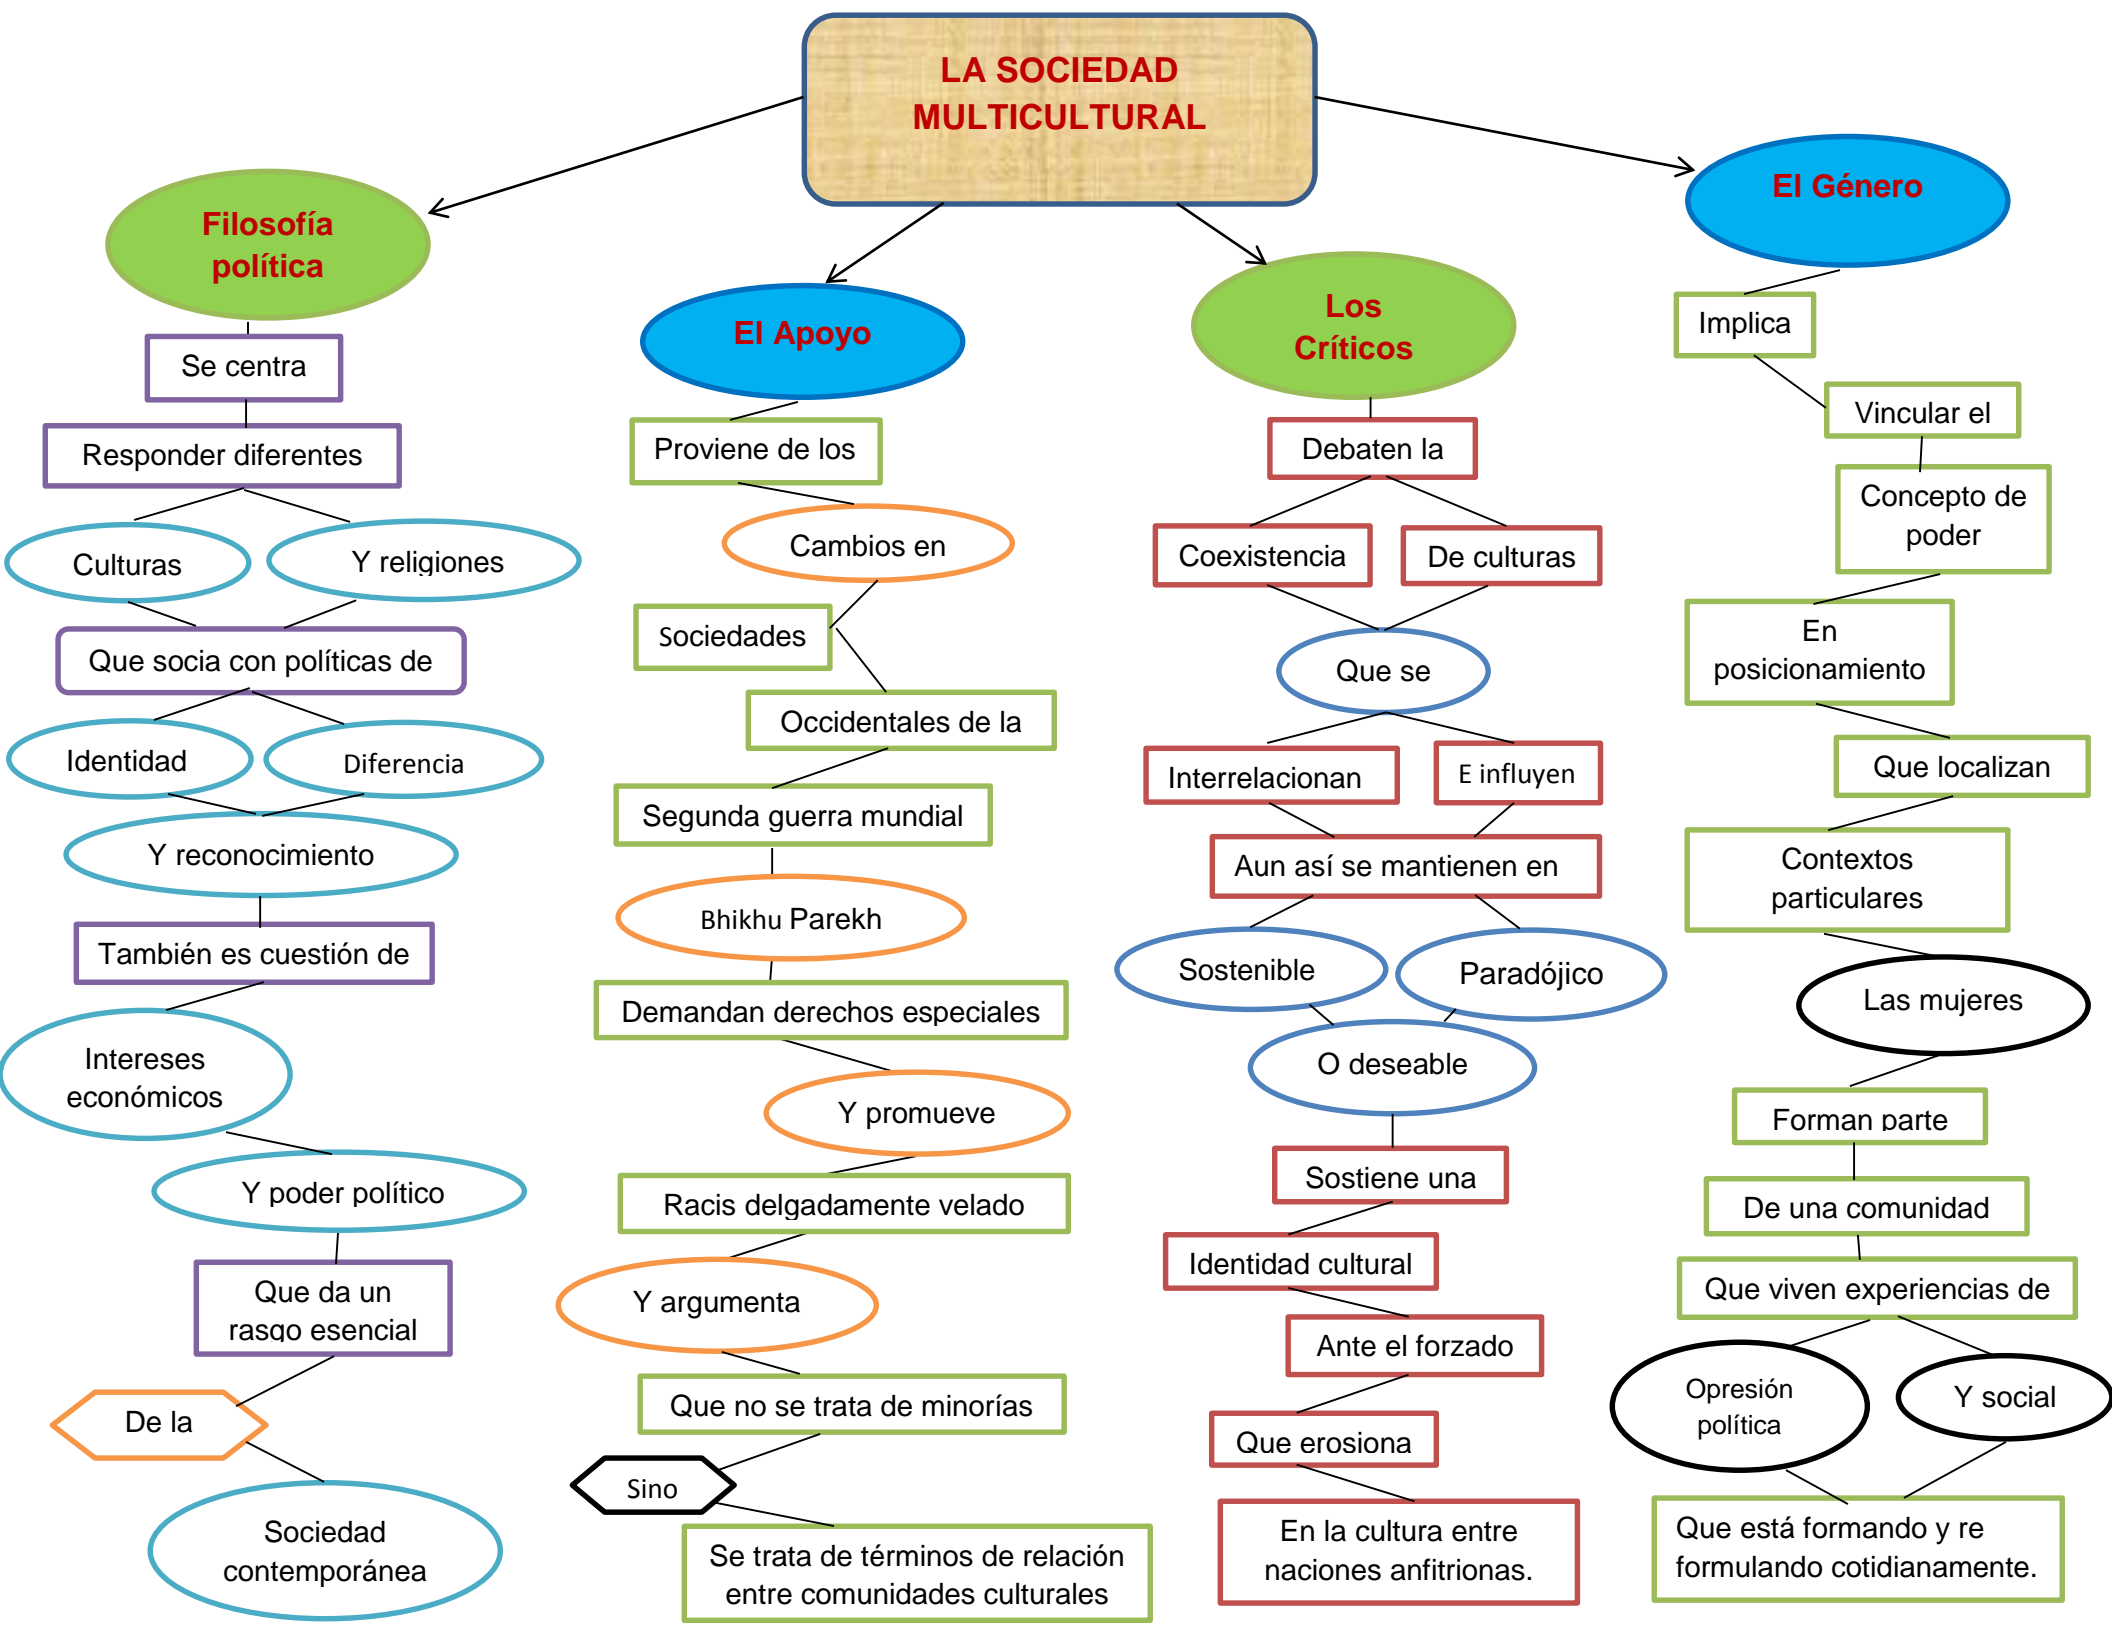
LA SOCIEDAD MULTICULTURAL

Filosofía política

Se centra

Responder diferentes

Culturas

Y religiones

Que socia con políticas de

Identidad

Diferencia

Y reconocimiento

También es cuestión de

Intereses económicos

Y poder político

Que da un rasgo esencial

De la

Sociedad contemporánea

El Apoyo

Proviene de los

Cambios en

Sociedades

Occidentales de la

Segunda guerra mundial

Bhikhu Parekh

Demandan derechos especiales

Y promueve

Racis delgadamente velado

Y argumenta

Que no se trata de minorías

Sino

Se trata de términos de relación entre comunidades culturales

Los Críticos

Debaten la

Coexistencia

De culturas

Que se

Interrelacionan

E influyen

Aun así se mantienen en

Sostenible

Paradójico

O deseable

Sostiene una

Identidad cultural

Ante el forzado

Que erosiona

En la cultura entre naciones anfitrionas.

El Género

Implica

Vincular el

Concepto de poder

En posicionamiento

Que localizan

Contextos particulares

Las mujeres

Forman parte

De una comunidad

Que viven experiencias de

Opresión política

Y social

Que está formando y re formulando cotidianamente.